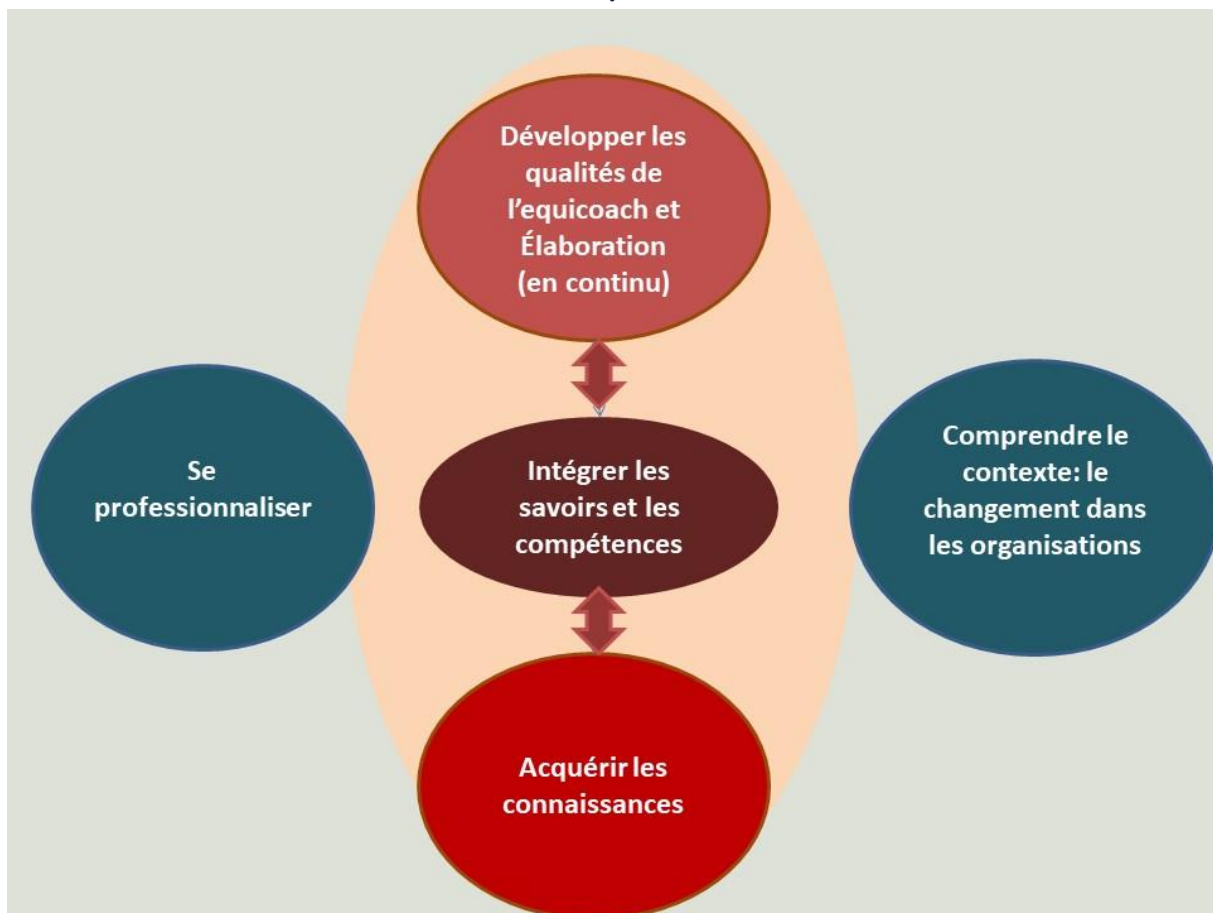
Développer les qualités de l'equicoach et Élaboration (en continu)

Se professionnaliser

Intégrer les savoirs et les compétences

Comprendre le contexte: le changement dans les organisations

Acquérir les connaissances